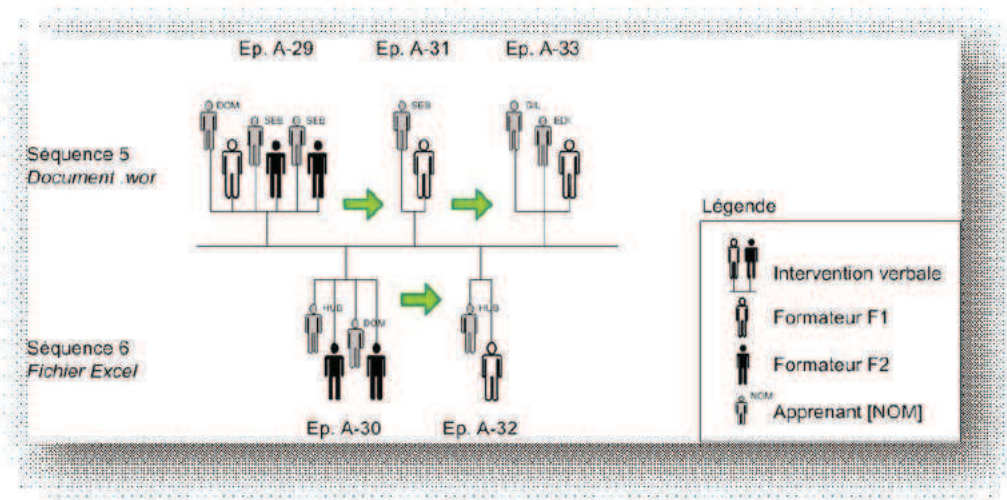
Ep. A-29

Ep. A-31

Ep. A-33

DOM

SEB

SEB

SEB

SIL

EDI

Séquence 5
*Document .wor*

Légende

Intervention verbale

Formateur F1

Formateur F2

NOM

Apprenant [NOM]

HUG

DOM

HUG

Séquence 6
*Fichier Excel*

Ep. A-30

Ep. A-32